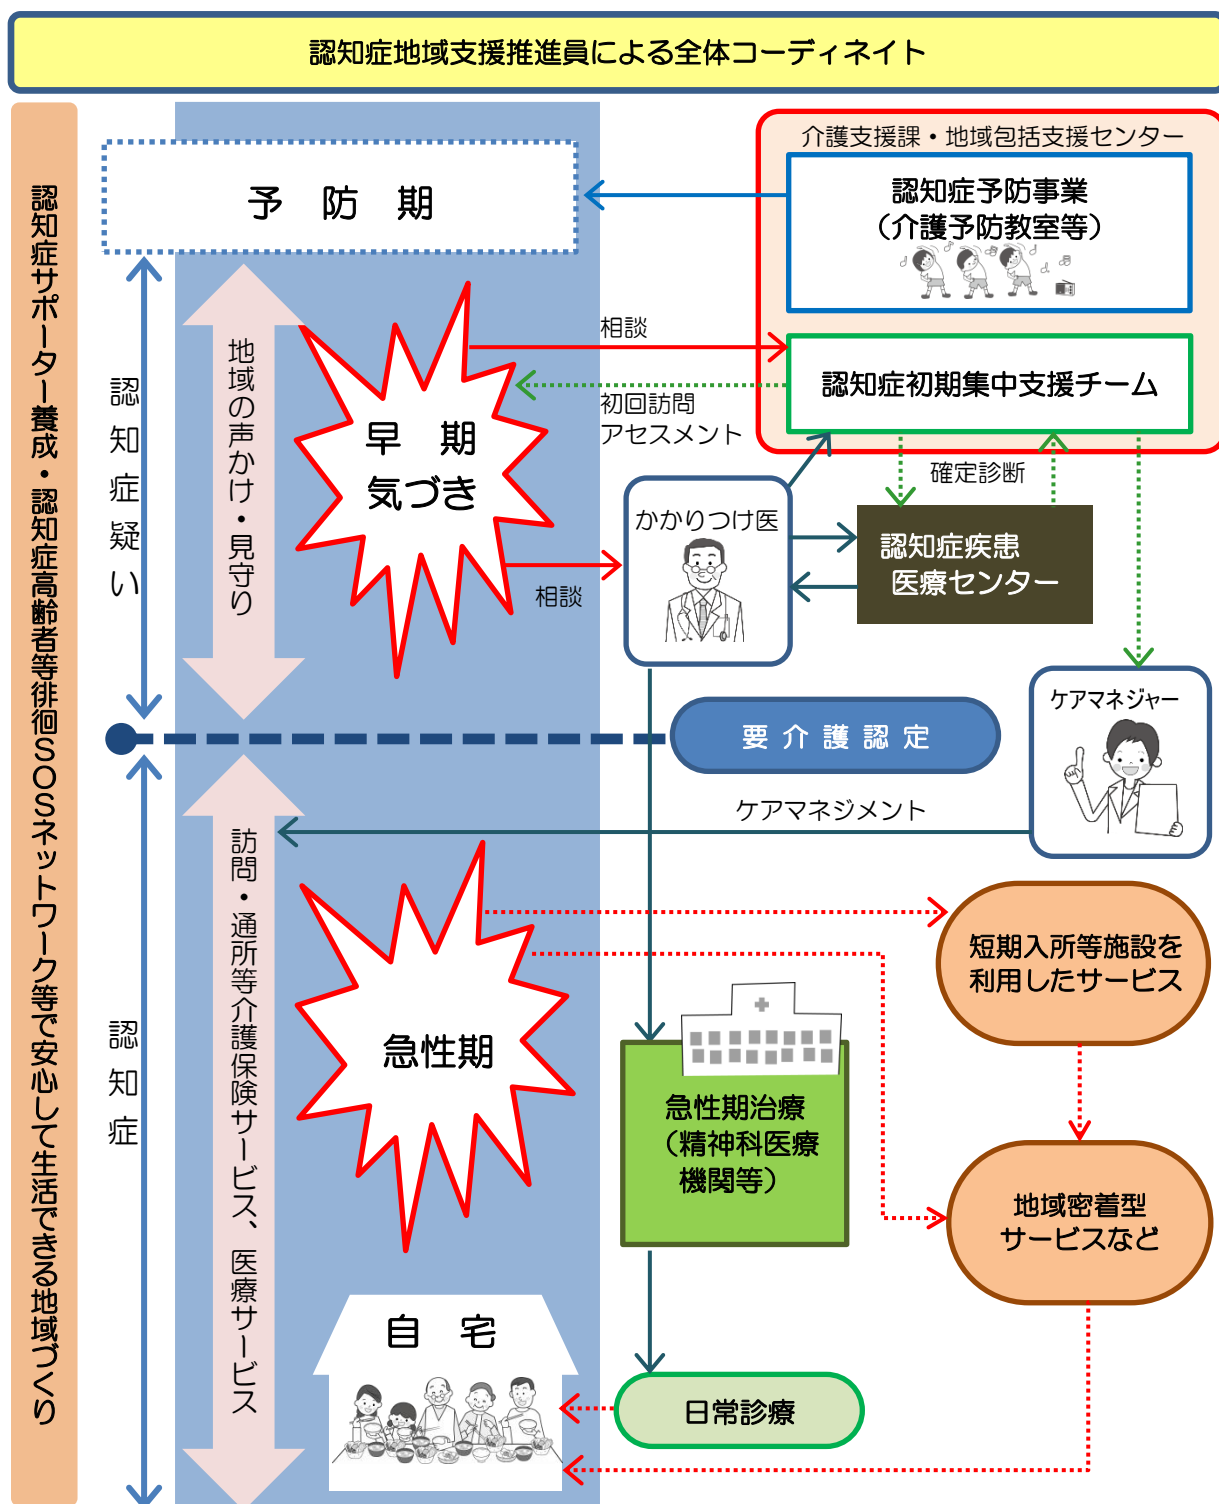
認知症地域支援推進員による全体コーディネイト

認知症サポーター養成・認知症高齢者等徘徊SOSネットワーク等で安心して生活できる地域づくり

予　防　期

介護支援課・地域包括支援センター

認知症予防事業
（介護予防教室等）

認知症疑い

地域の声かけ・見守り

早　期
気づき

相談

認知症初期集中支援チーム

初回訪問
アセスメント

確定診断

かかりつけ医

認知症疾患
医療センター

相談

ケアマネジャー

要 介 護 認 定

ケアマネジメント

認知症

訪問・通所等介護保険サービス、医療サービス

急性期

短期入所等施設を利用したサービス

急性期治療
（精神科医療機関等）

地域密着型
サービスなど

自　宅

日常診療